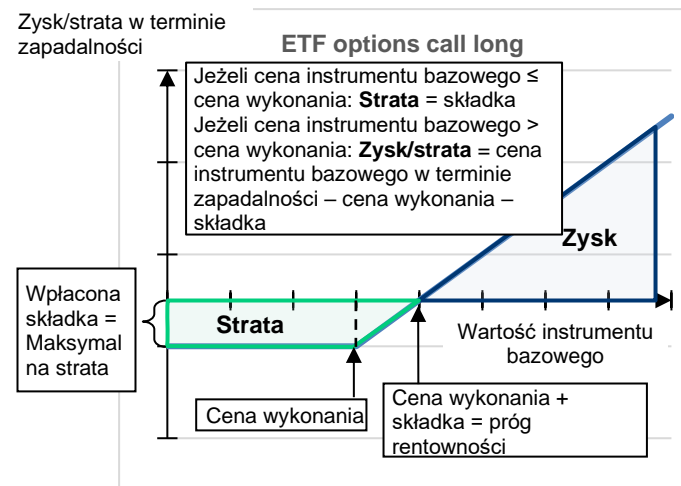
Zysk/strata w terminie zapadalności

ETF options call long

Jeżeli cena instrumentu bazowego ≤ cena wykonania: **Strata** = składka
Jeżeli cena instrumentu bazowego > cena wykonania: **Zysk/strata** = cena instrumentu bazowego w terminie zapadalności – cena wykonania – składka

Zysk

Wpłacona składka = Maksymalna strata

Strata

Wartość instrumentu bazowego

Cena wykonania

Cena wykonania + składka = próg rentowności